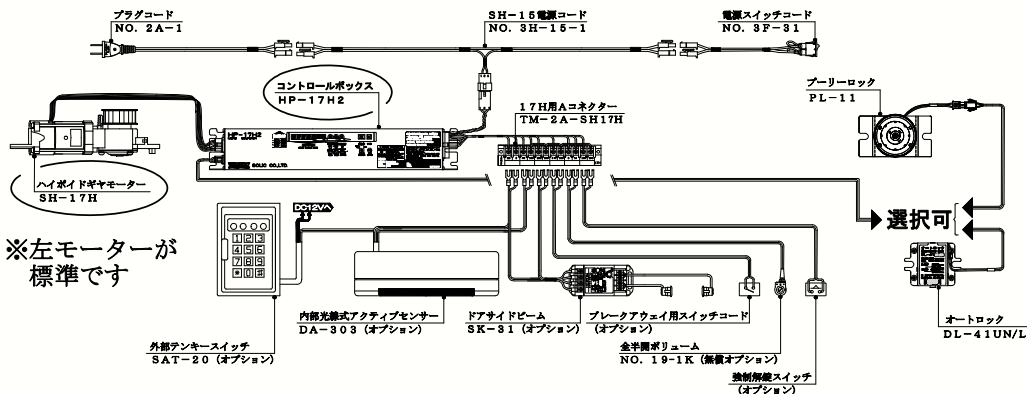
プラグコード
NO. 2A−1

SH−15電源コード
NO. 3H−15−1

電源スイッチコード
NO. 3F−31

コントロールボックス
HP−17H2

17H用Aコネクター
TM−2A−SH17H

プーリーロック
PL−11

HP-17H2

SOLIC CO.,LTD.

ハイポイドギヤモーター
SH−17H

※左モーターが
標準です

DC12V

選択可

オートロック
DL−41UN/L

内部光線式アクティブセンサー
DA−303（オプション）

ドアサイドビーム
SK−31（オプション）

ブレークアウェイ用スイッチコード
（オプション）

外部テンキースイッチ
SAT−20（オプション）

全半開ボリューム
NO. 19−1K（無償オプション）

強制解錠スイッチ
（オプション）